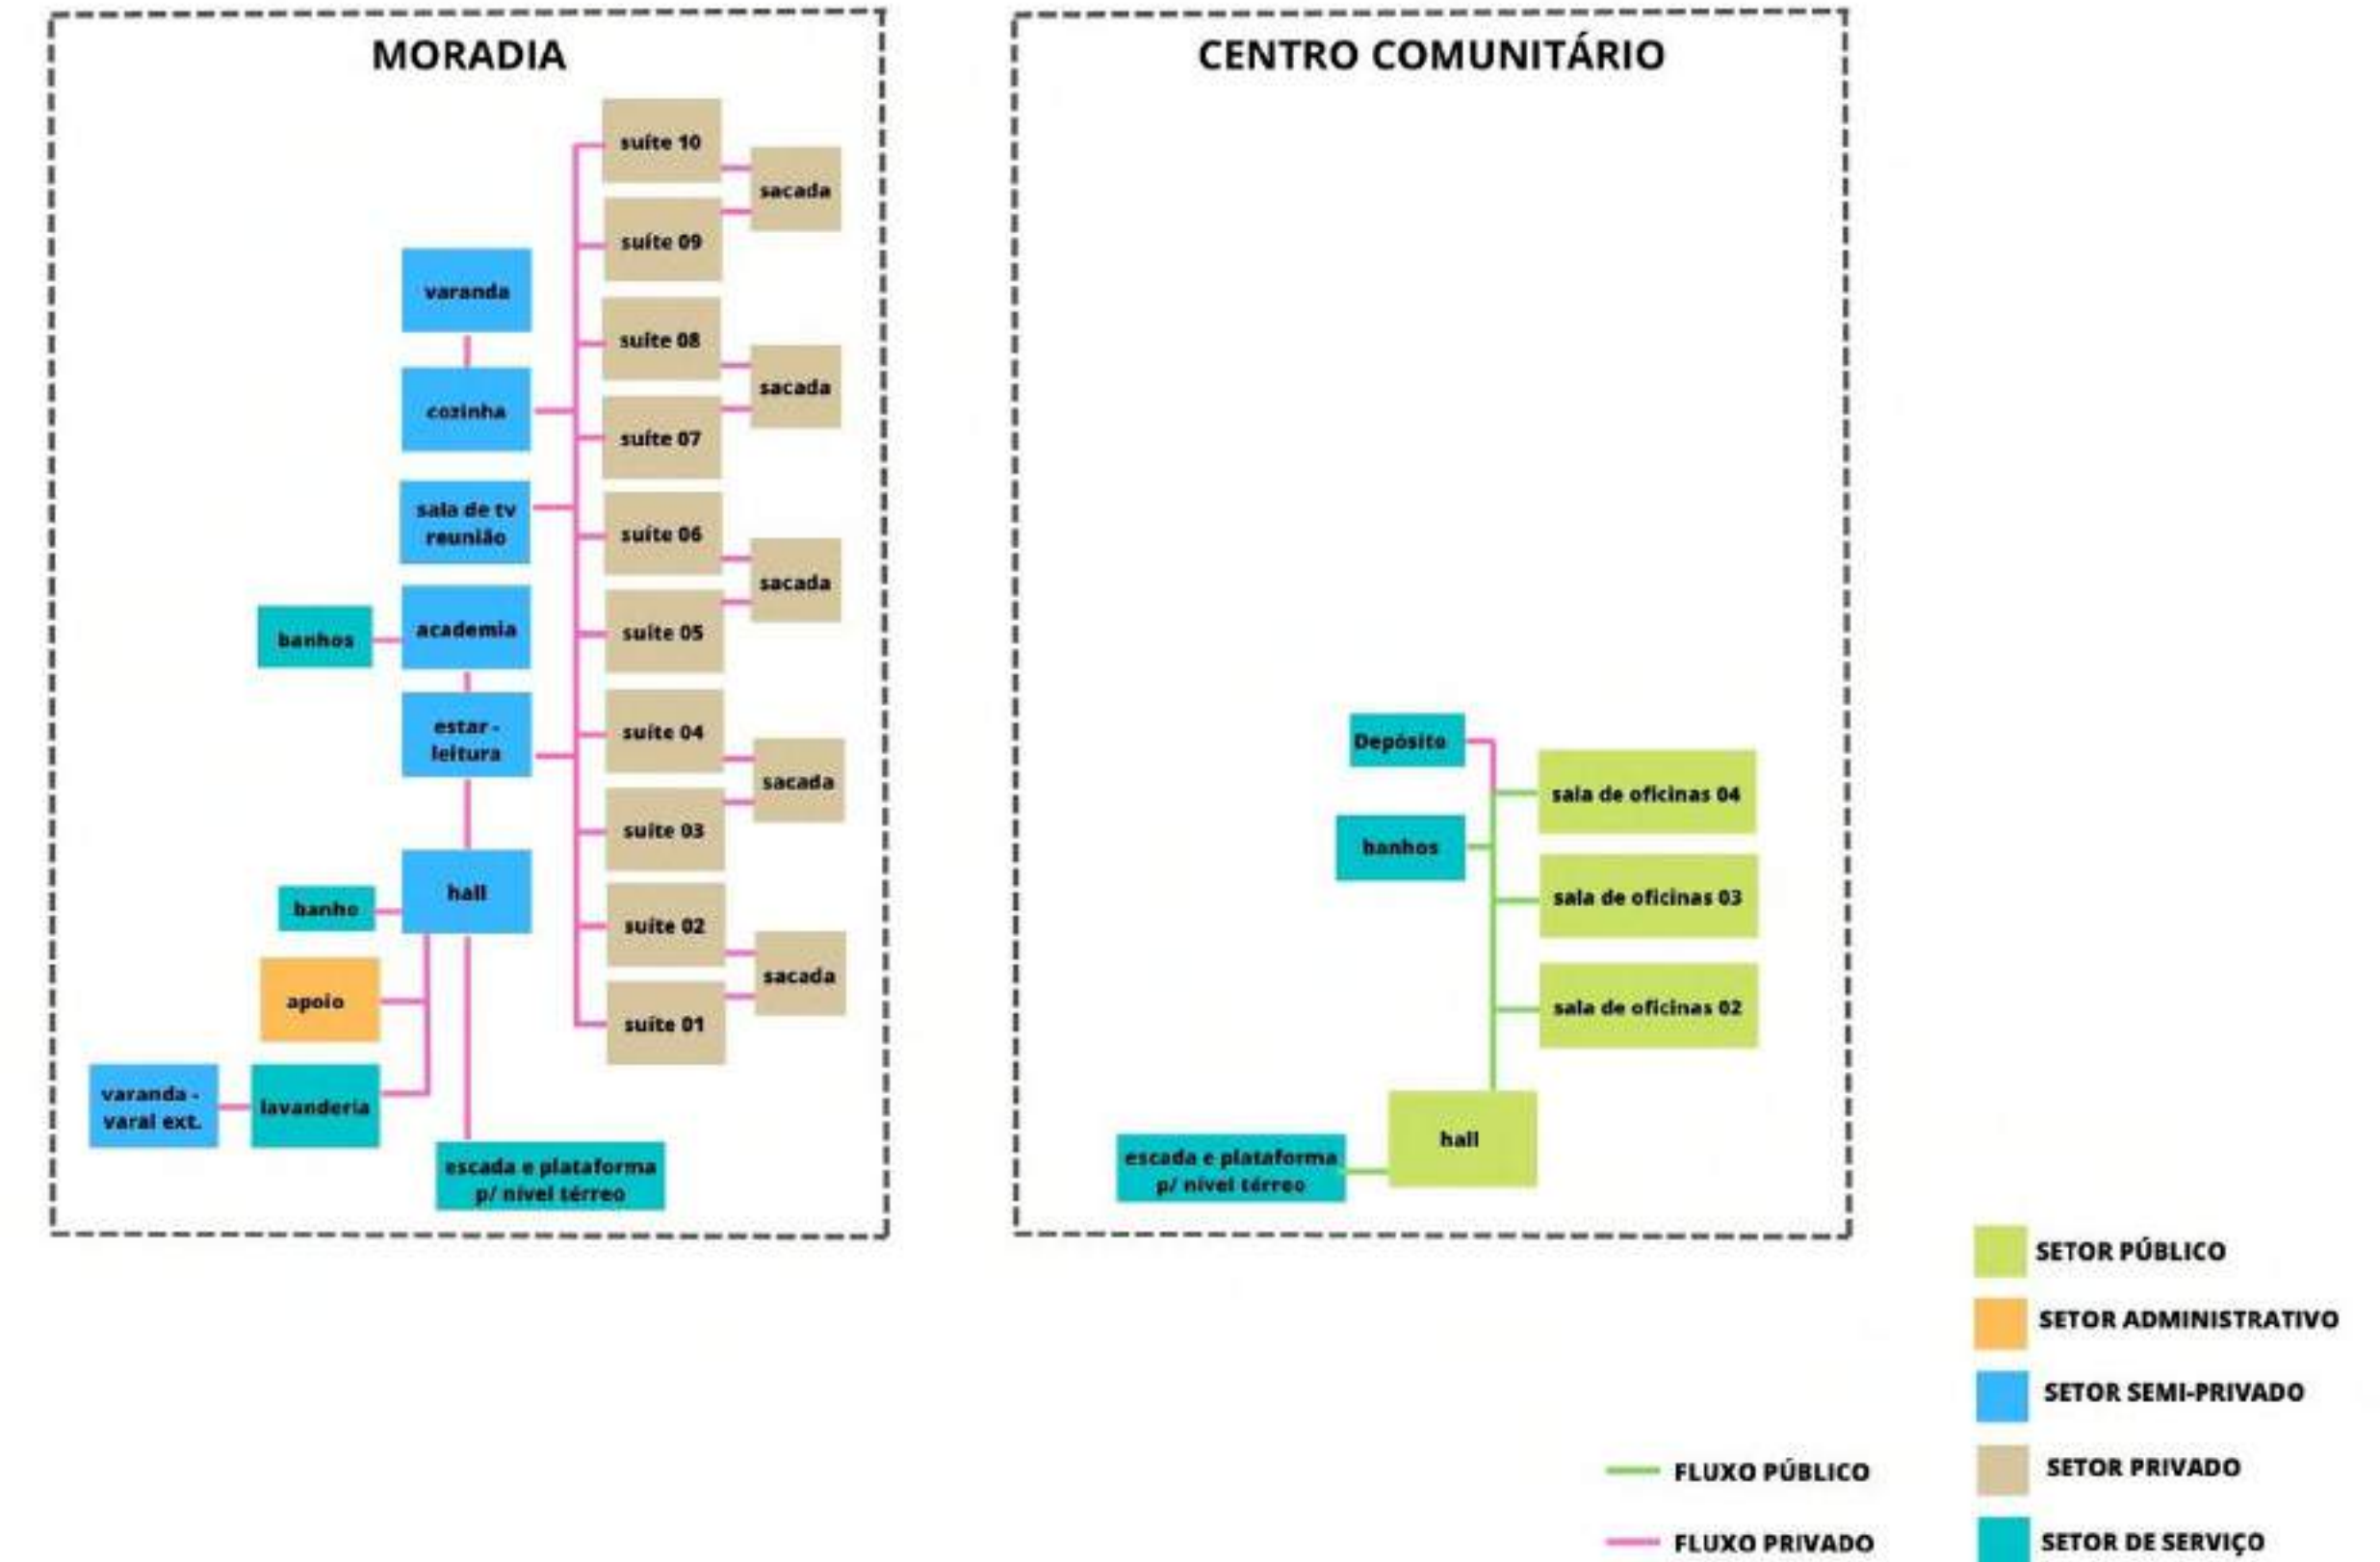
MORADIA

suíte 10
sacada
suíte 09
varanda
suíte 08
sacada
cozinha
suíte 07
sala de tv reunião
suíte 06
sacada
banhos
academia
suíte 05
estar - leitura
suíte 04
sacada
suíte 03
hall
banho
suíte 02
sacada
apoio
suíte 01
varanda - varal ext.
lavanderia
escada e plataforma p/ nível térreo

CENTRO COMUNITÁRIO

Depósito
sala de oficinas 04
banhos
sala de oficinas 03
sala de oficinas 02
hall
escada e plataforma p/ nível térreo

SETOR PÚBLICO
SETOR ADMINISTRATIVO
SETOR SEMI-PRIVADO
SETOR PRIVADO
SETOR DE SERVIÇO
FLUXO PÚBLICO
FLUXO PRIVADO